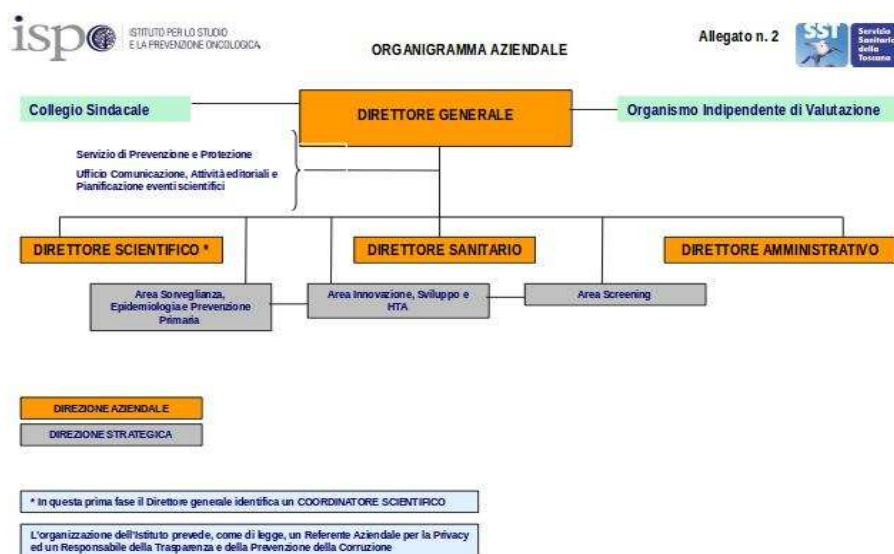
ispo ISTITUTO PER LO STUDIO E LA PREVENZIONE ONCOLOGICA

ORGANIGRAMMA AZIENDALE

Allegato n. 2

SST Servizio Sanitario della Toscana

Collegio Sindacale

DIRETTORE GENERALE

Organismo Indipendente di Valutazione

Servizio di Prevenzione e Protezione

Ufficio Comunicazione, Attività editoriali e Pianificazione eventi scientifici

DIRETTORE SCIENTIFICO *

DIRETTORE SANITARIO

DIRETTORE AMMINISTRATIVO

Area Sorveglianza, Epidemiologia e Prevenzione Primaria

Area Innovazione, Sviluppo e HTA

Area Screening

DIREZIONE AZIENDALE

DIREZIONE STRATEGICA

* In questa prima fase il Direttore generale identifica un COORDINATORE SCIENTIFICO

L'organizzazione dell'Istituto prevede, come di legge, un Referente Aziendale per la Privacy ed un Responsabile della Trasparenza e della Prevenzione della Corruzione